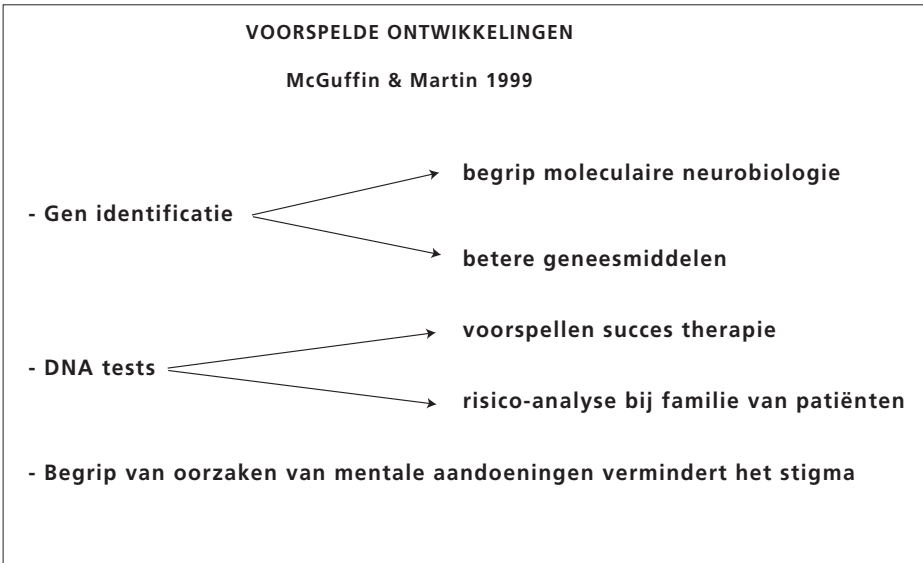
VOORSPELDE ONTWIKKELINGEN

McGuffin & Martin 1999

- Gen identificatie

begrip moleculaire neurobiologie

betere geneesmiddelen

- DNA tests

voorspellen succes therapie

risico-analyse bij familie van patiënten

- Begrip van oorzaken van mentale aandoeningen vermindert het stigma